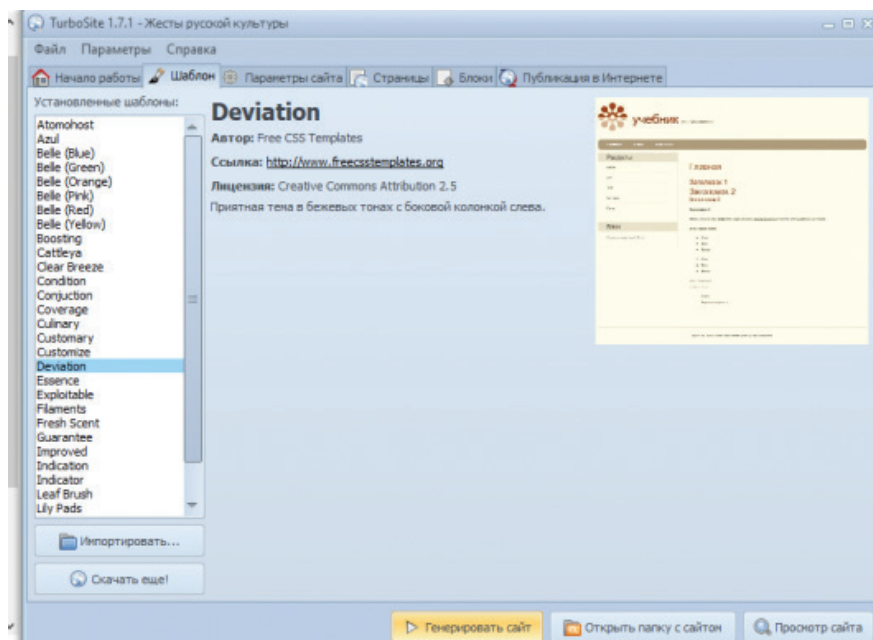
TurboSite 1.7.1 - Жесты русской культуры

Файл Параметры Справка

Начало работы | Шаблон | Параметры сайта | Страницы | Блоки | Публикация в Интернете

Установленные шаблоны:

Atomohost
Azul
Belle (Blue)
Belle (Green)
Belle (Orange)
Belle (Pink)
Belle (Red)
Belle (Yellow)
Boosting
Cattleya
Clear Breeze
Condition
Conjuction
Coverage
Culinary
Customary
Customize
Deviation
Essence
Exploitable
Filaments
Fresh Scent
Guarantee
Improved
Indication
Indicator
Leaf Brush
Lily Pads

Импортировать...

Скачать еще!

Deviation

Автор: Free CSS Templates

Ссылка: http://www.freecsstemplates.org

Лицензия: Creative Commons Attribution 2.5

Приятная тема в бежевых тонах с боковой колонкой слева.

учебник

Главная

Заголовок 1

Заголовок 2

Генерировать сайт

Открыть папку с сайтом

Просмотр сайта